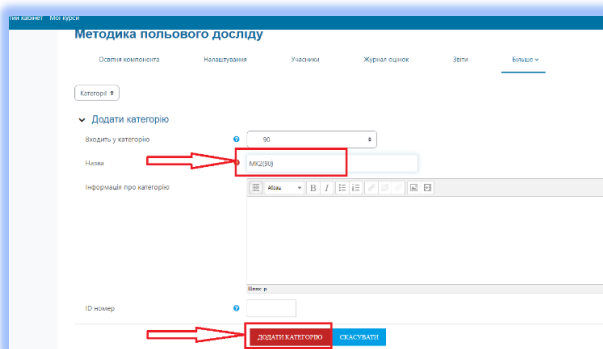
іни кабінет Мої курси
Методика польового досліду
Освітні компоненти Налаштування Учасники Журнал оцінок Звіти Більше
Категорії
Додати категорію
Входить у категорію 90
Назва МК2(90)
Інформація про категорію
Абзац
B I
Шлях: p
ID номер
ДОДАТИ КАТЕГОРІЮ СКАСУВАТИ